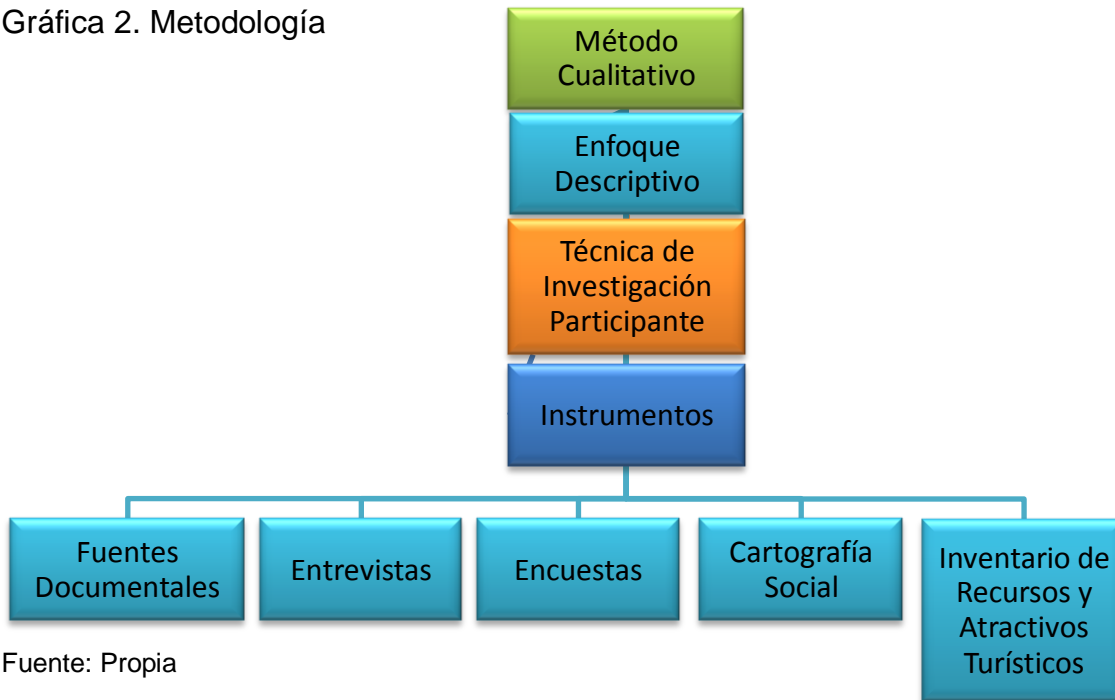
Gráfica 2. Metodología

Método Cualitativo

Enfoque Descriptivo

Técnica de Investigación Participante

Instrumentos

Fuentes Documentales

Entrevistas

Encuestas

Cartografía Social

Inventario de Recursos y Atractivos Turísticos

Fuente: Propia